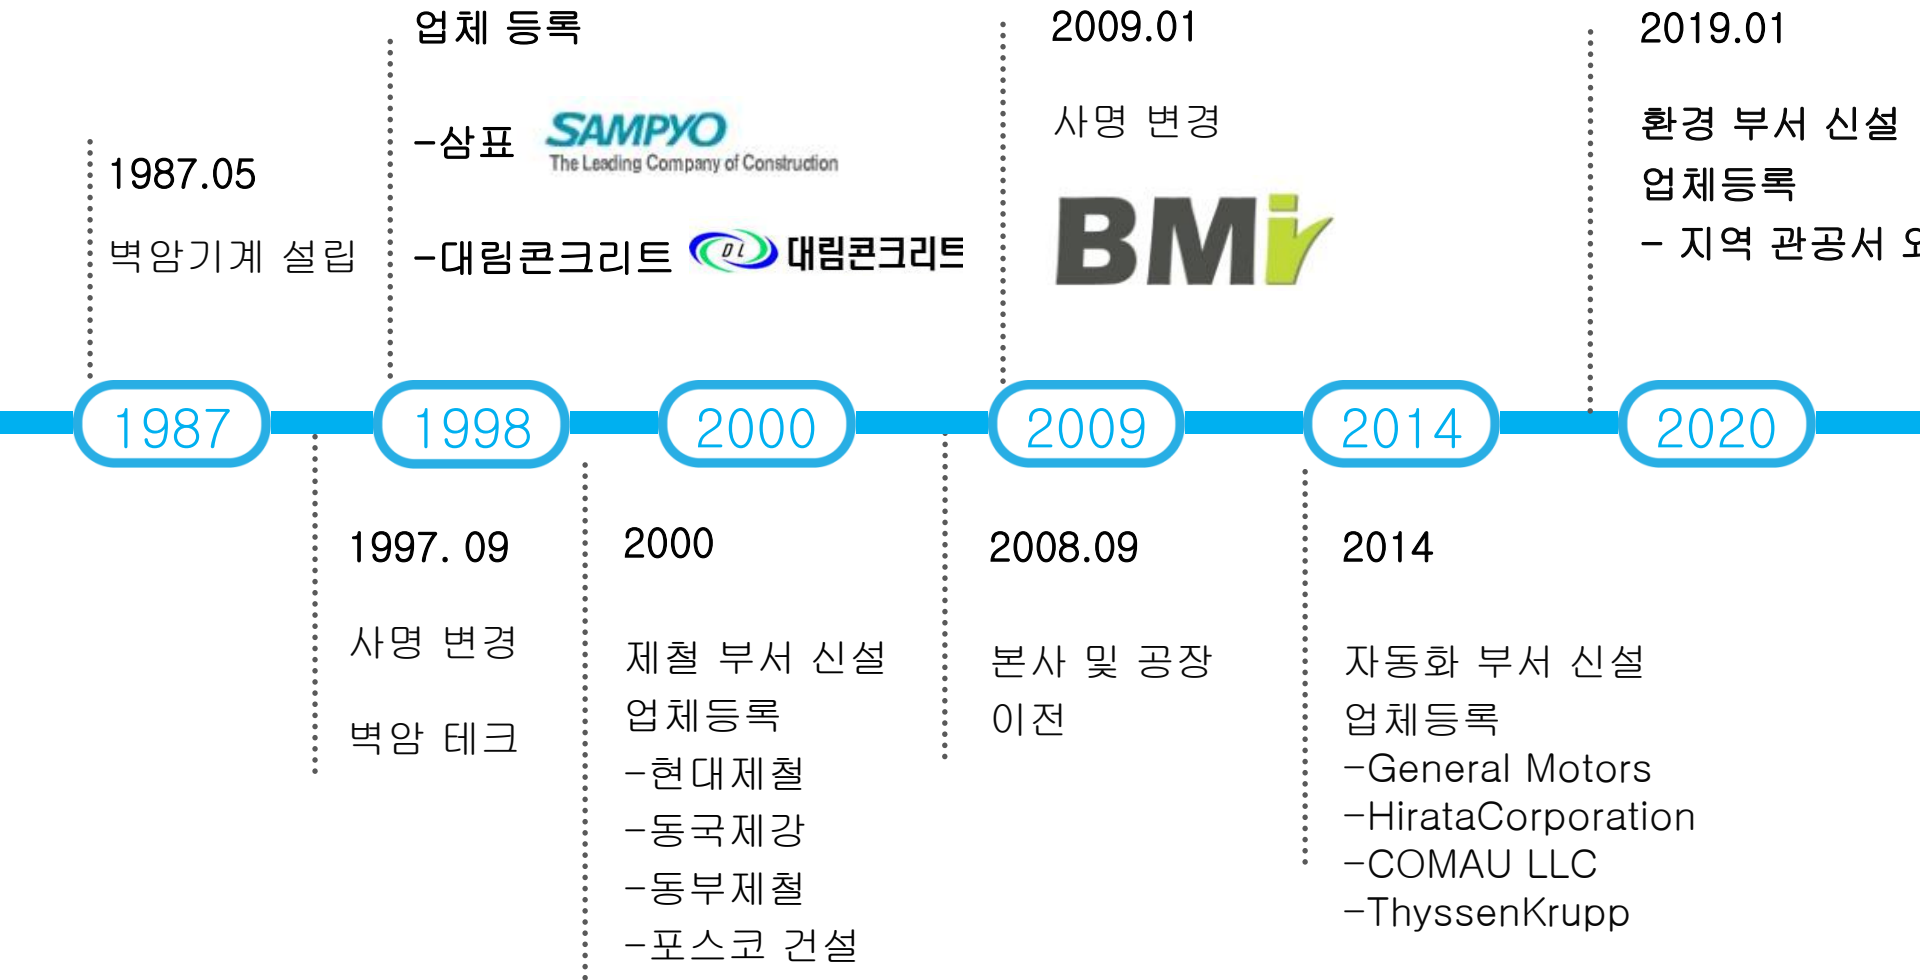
1987.05

벽암기계 설립

업체 등록

-삼표 SAMPYO The Leading Company of Construction

-대림콘크리트 DL 대림콘크리트

2009.01

사명 변경

BMi

2019.01

환경 부서 신설

업체등록

- 지역 관공서 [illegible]

1987

1998

2000

2009

2014

2020

1997. 09

사명 변경

벽암 테크

2000

제철 부서 신설

업체등록

-현대제철

-동국제강

-동부제철

-포스코 건설

2008.09

본사 및 공장 이전

2014

자동화 부서 신설

업체등록

-General Motors

-HirataCorporation

-COMAU LLC

-ThyssenKrupp